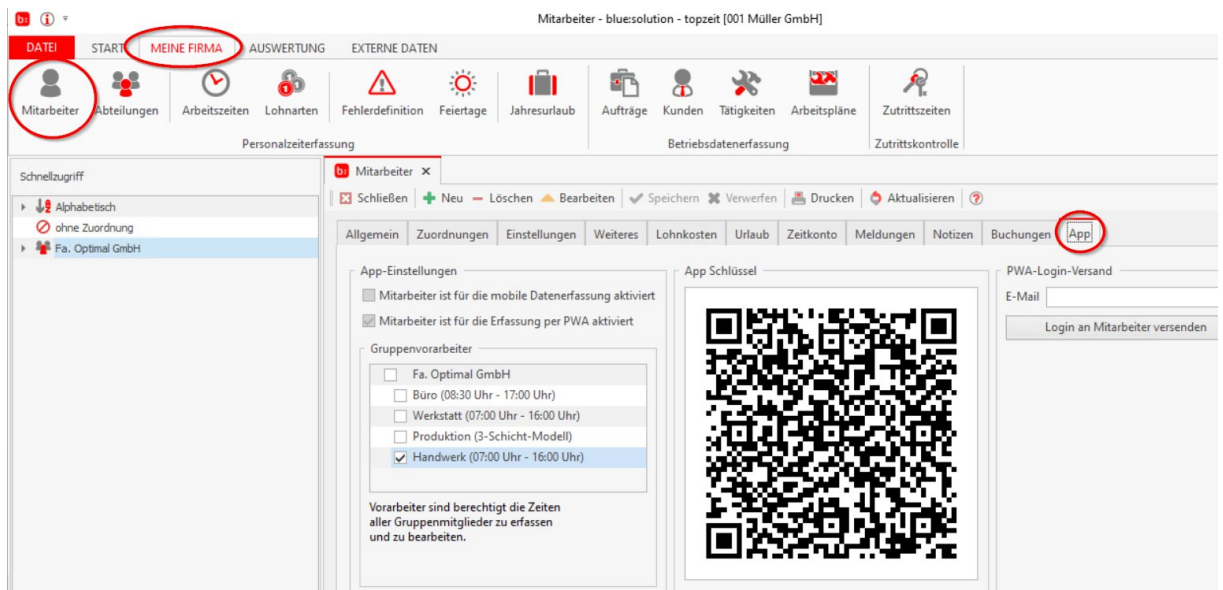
Mitarbeiter - blue:solution - topzeit [001 Müller GmbH]

DATEI START MEINE FIRMA AUSWERTUNG EXTERNE DATEN

Mitarbeiter Abteilungen Arbeitszeiten Lohnarten Fehlerdefinition Feiertage Jahresurlaub
Personalzeiterfassung

Aufträge Kunden Tätigkeiten Arbeitspläne
Betriebsdatenerfassung

Zutrittszeiten
Zutrittskontrolle

Schnellzugriff
Alphabetisch
ohne Zuordnung
Fa. Optimal GmbH

Mitarbeiter ✕

Schließen Neu Löschen Bearbeiten Speichern Verwerfen Drucken Aktualisieren

Allgemein Zuordnungen Einstellungen Weiteres Lohnkosten Urlaub Zeitkonto Meldungen Notizen Buchungen App

App-Einstellungen
Mitarbeiter ist für die mobile Datenerfassung aktiviert
Mitarbeiter ist für die Erfassung per PWA aktiviert

Gruppenvorarbeiter
Fa. Optimal GmbH
Büro (08:30 Uhr - 17:00 Uhr)
Werkstatt (07:00 Uhr - 16:00 Uhr)
Produktion (3-Schicht-Modell)
Handwerk (07:00 Uhr - 16:00 Uhr)

Vorarbeiter sind berechtigt die Zeiten aller Gruppenmitglieder zu erfassen und zu bearbeiten.

App Schlüssel

PWA-Login-Versand
E-Mail
Login an Mitarbeiter versenden